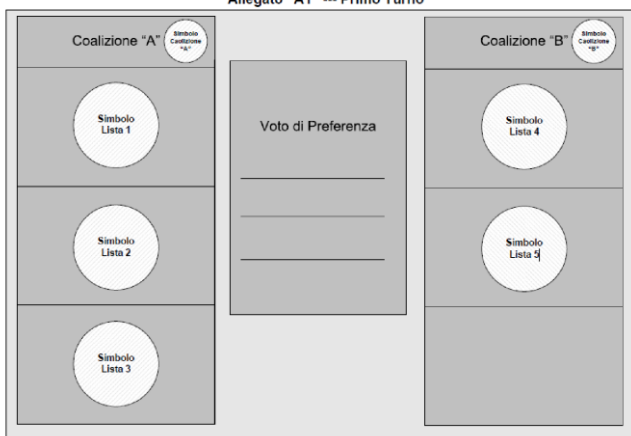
Allegato "A1" --- Primo Turno

Coalizione "A" Simbolo Coalizione "A"

Simbolo Lista 1

Simbolo Lista 2

Simbolo Lista 3

Voto di Preferenza

Coalizione "B" Simbolo Coalizione "B"

Simbolo Lista 4

Simbolo Lista 5